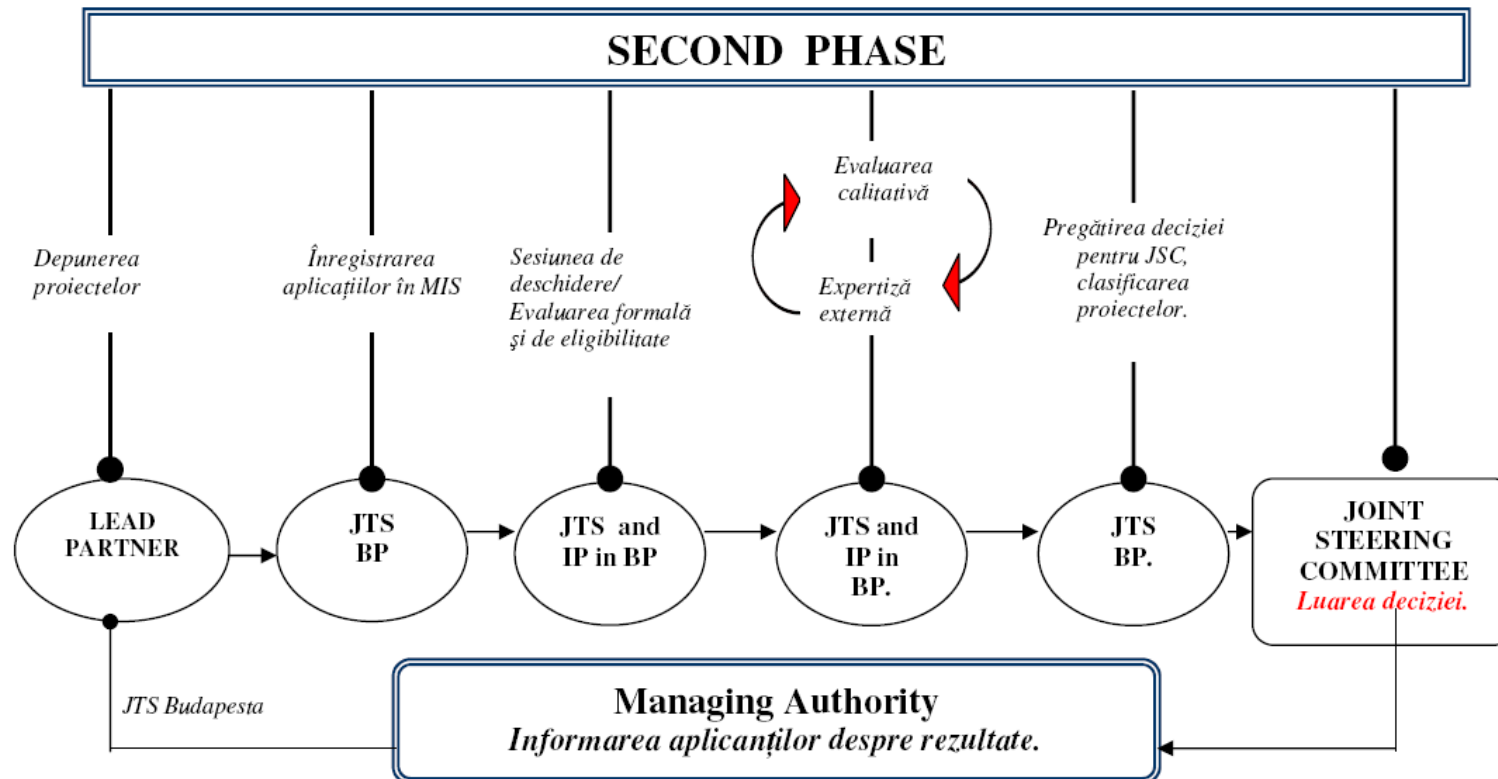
SECOND PHASE

Depunerea proiectelor

Înregistrarea aplicaţiilor în MIS

Sesiunea de deschidere/ Evaluarea formală şi de eligibilitate

Evaluarea calitativă

Expertiză externă

Pregătirea deciziei pentru JSC, clasificarea proiectelor.

LEAD PARTNER

JTS BP

JTS and IP in BP

JTS and IP in BP.

JTS BP.

JOINT STEERING COMMITTEE
Luarea deciziei.

JTS Budapesta

Managing Authority
Informarea aplicanţilor despre rezultate.